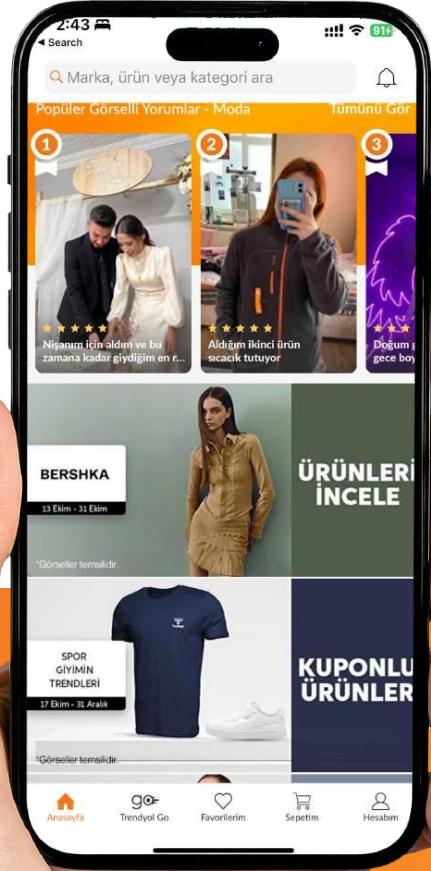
2:43
◂ Search
91+

Marka, ürün veya kategori ara

Popüler Görselli Yorumlar - Moda
Tümünü Gör

1
Nişanım için aldım ve bu zamana kadar giydiğim en r...

2
Aldığım ikinci ürün sıcacık tutuyor

3
Doğum g
gece boy

BERSHKA
13 Ekim - 31 Ekim

ÜRÜNLERİ İNCELE

*Görseller temsilidir.

SPOR GİYİMİN TRENDLERİ
17 Ekim - 31 Aralık

KUPONLU ÜRÜNLER

*Görseller temsilidir.

Anasayfa
Trendyol Go
Favorilerim
Sepetim
Hesabım